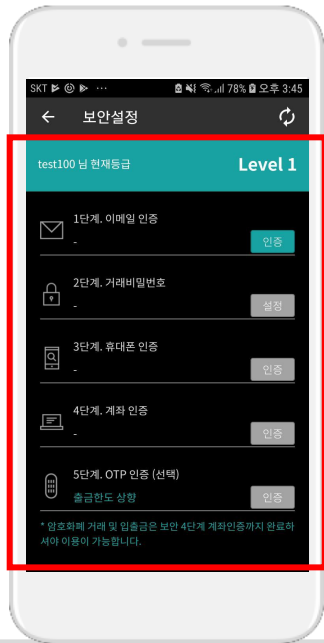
SKT ⋯ 78% 오후 3:45

보안설정

test100 님 현재등급 Level 1

1단계. 이메일 인증
-
인증

2단계. 거래비밀번호
-
설정

3단계. 휴대폰 인증
-
인증

4단계. 계좌 인증
-
인증

5단계. OTP 인증 (선택)
출금한도 상향
인증

* 암호화폐 거래 및 입출금은 보안 4단계 계좌인증까지 완료하셔야 이용이 가능합니다.